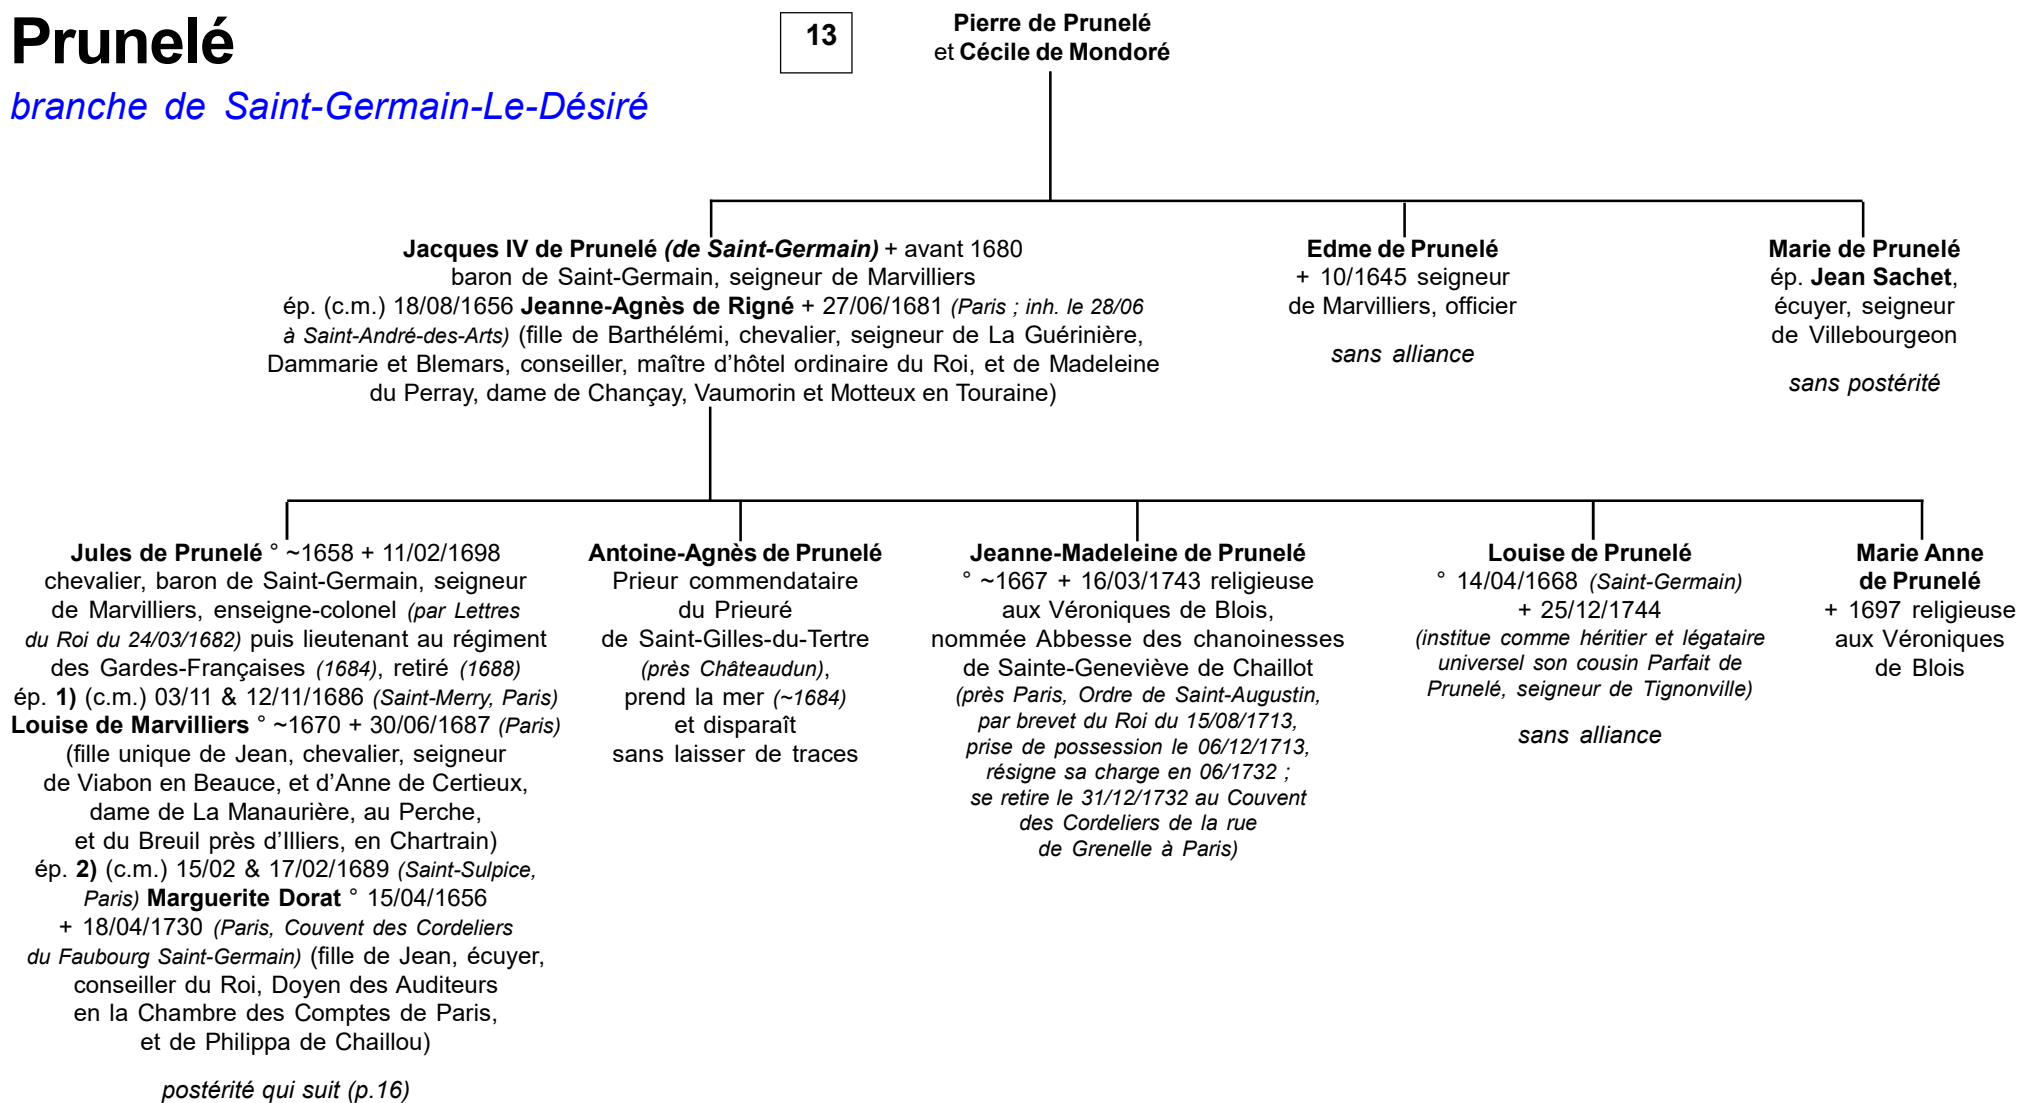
Prunelé
branche de Saint-Germain-Le-Désiré

13

Pierre de Prunelé
et Cécile de Mondoré

Jacques IV de Prunelé (de Saint-Germain) + avant 1680
baron de Saint-Germain, seigneur de Marvilliers
ép. (c.m.) 18/08/1656 Jeanne-Agnès de Rigné + 27/06/1681 (Paris ; inh. le 28/06 à Saint-André-des-Arts) (fille de Barthélémi, chevalier, seigneur de La Guérinière, Dammarie et Blemars, conseiller, maître d'hôtel ordinaire du Roi, et de Madeleine du Perray, dame de Chançay, Vaumorin et Motteux en Touraine)

Edme de Prunelé
+ 10/1645 seigneur de Marvilliers, officier

sans alliance

Marie de Prunelé
ép. Jean Sachet, écuyer, seigneur de Villebourgeon

sans postérité

Jules de Prunelé ° ~1658 + 11/02/1698
chevalier, baron de Saint-Germain, seigneur de Marvilliers, enseigne-colonel (par Lettres du Roi du 24/03/1682) puis lieutenant au régiment des Gardes-Françaises (1684), retiré (1688)
ép. 1) (c.m.) 03/11 & 12/11/1686 (Saint-Merry, Paris) Louise de Marvilliers ° ~1670 + 30/06/1687 (Paris) (fille unique de Jean, chevalier, seigneur de Viabon en Beauce, et d'Anne de Certieux, dame de La Manaurière, au Perche, et du Breuil près d'Illiers, en Chartrain)
ép. 2) (c.m.) 15/02 & 17/02/1689 (Saint-Sulpice, Paris) Marguerite Dorat ° 15/04/1656 + 18/04/1730 (Paris, Couvent des Cordeliers du Faubourg Saint-Germain) (fille de Jean, écuyer, conseiller du Roi, Doyen des Auditeurs en la Chambre des Comptes de Paris, et de Philippa de Chaillou)

postérité qui suit (p.16)

Antoine-Agnès de Prunelé
Prieur commendataire du Prieuré de Saint-Gilles-du-Tertre (près Châteaudun), prend la mer (~1684) et disparaît sans laisser de traces

Jeanne-Madeleine de Prunelé
° ~1667 + 16/03/1743 religieuse aux Véroniques de Blois, nommée Abbesse des chanoinesses de Sainte-Geneviève de Chaillot (près Paris, Ordre de Saint-Augustin, par brevet du Roi du 15/08/1713, prise de possession le 06/12/1713, résigne sa charge en 06/1732 ; se retire le 31/12/1732 au Couvent des Cordeliers de la rue de Grenelle à Paris)

Louise de Prunelé
° 14/04/1668 (Saint-Germain)
+ 25/12/1744
(institue comme héritier et légataire universel son cousin Parfait de Prunelé, seigneur de Tignonville)

sans alliance

Marie Anne de Prunelé
+ 1697 religieuse aux Véroniques de Blois